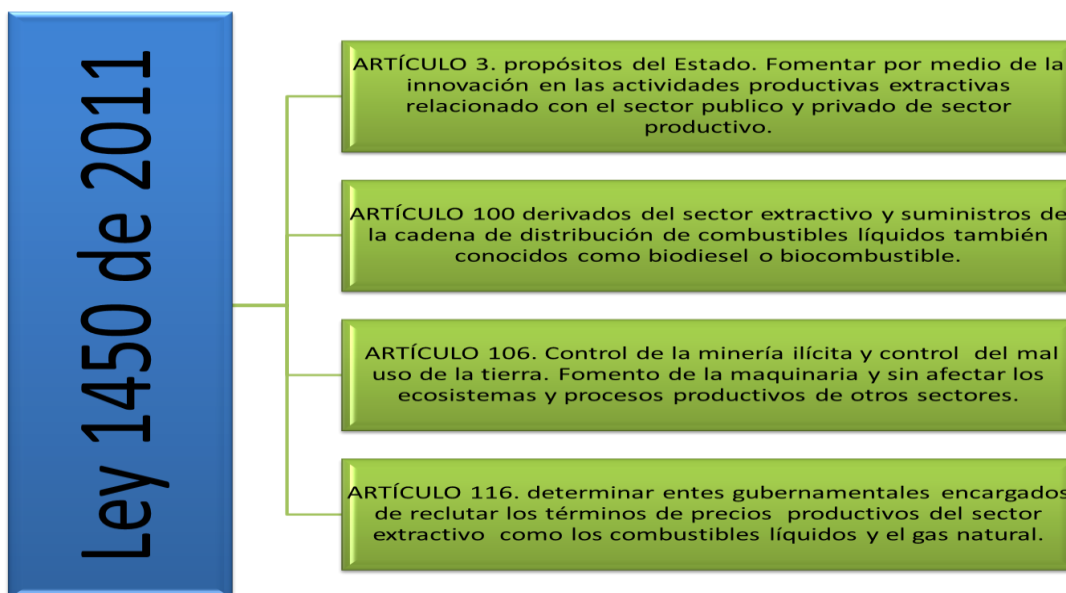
Ley 1450 de 2011

ARTÍCULO 3. propósitos del Estado. Fomentar por medio de la innovación en las actividades productivas extractivas relacionado con el sector publico y privado de sector productivo.

ARTÍCULO 100 derivados del sector extractivo y suministros de la cadena de distribución de combustibles líquidos también conocidos como biodiesel o biocombustible.

ARTÍCULO 106. Control de la minería ilícita y control del mal uso de la tierra. Fomento de la maquinaria y sin afectar los ecosistemas y procesos productivos de otros sectores.

ARTÍCULO 116. determinar entes gubernamentales encargados de reclutar los términos de precios productivos del sector extractivo como los combustibles líquidos y el gas natural.